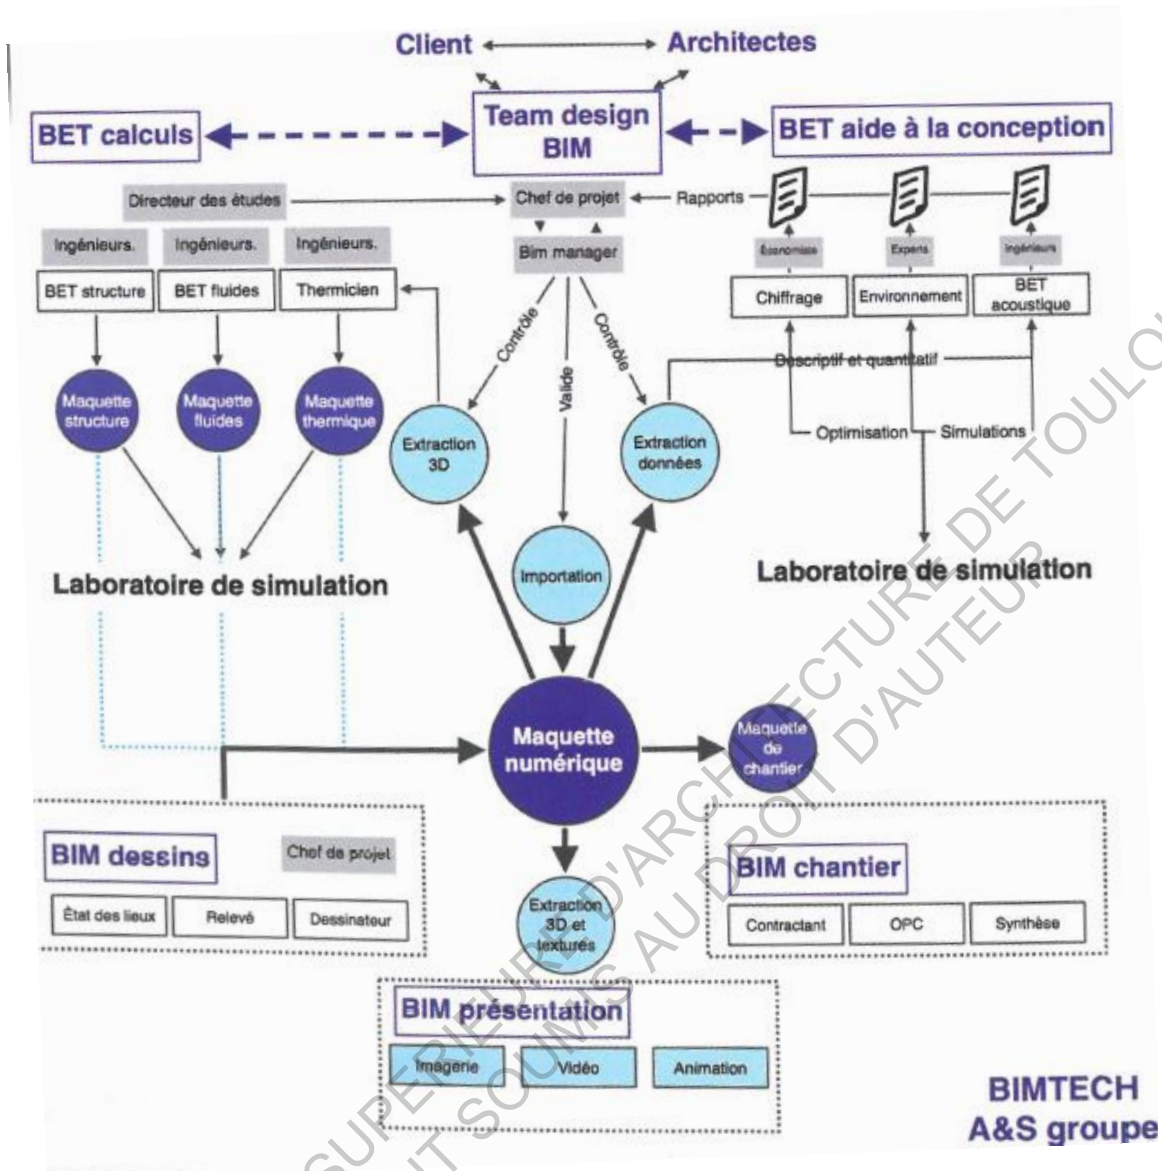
Client Architectes

BET calculs

Team design BIM

BET aide à la conception

Directeur des études

Chef de projet

Rapports

Économiste

Experts

Ingénieurs

Ingénieurs.

Ingénieurs.

Ingénieurs.

Bim manager

BET structure

BET fluides

Thermicien

Chiffrage

Environnement

BET acoustique

Contrôle

Valide

Contrôle

Descriptif et quantitatif

Maquette structure

Maquette fluides

Maquette thermique

Extraction 3D

Extraction données

Optimisation

Simulations

Importation

Laboratoire de simulation

Laboratoire de simulation

Maquette numérique

Maquette de chantier

BIM dessins

Chef de projet

État des lieux

Relevé

Dessinateur

Extraction 3D et textures

BIM chantier

Contractant

OPC

Synthèse

BIM présentation

Imagerie

Vidéo

Animation

BIMTECH A&S groupe

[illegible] SUPERIEURE D'ARCHITECTURE DE TOULO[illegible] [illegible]T SOUMIS AU DROIT D'AUTEUR